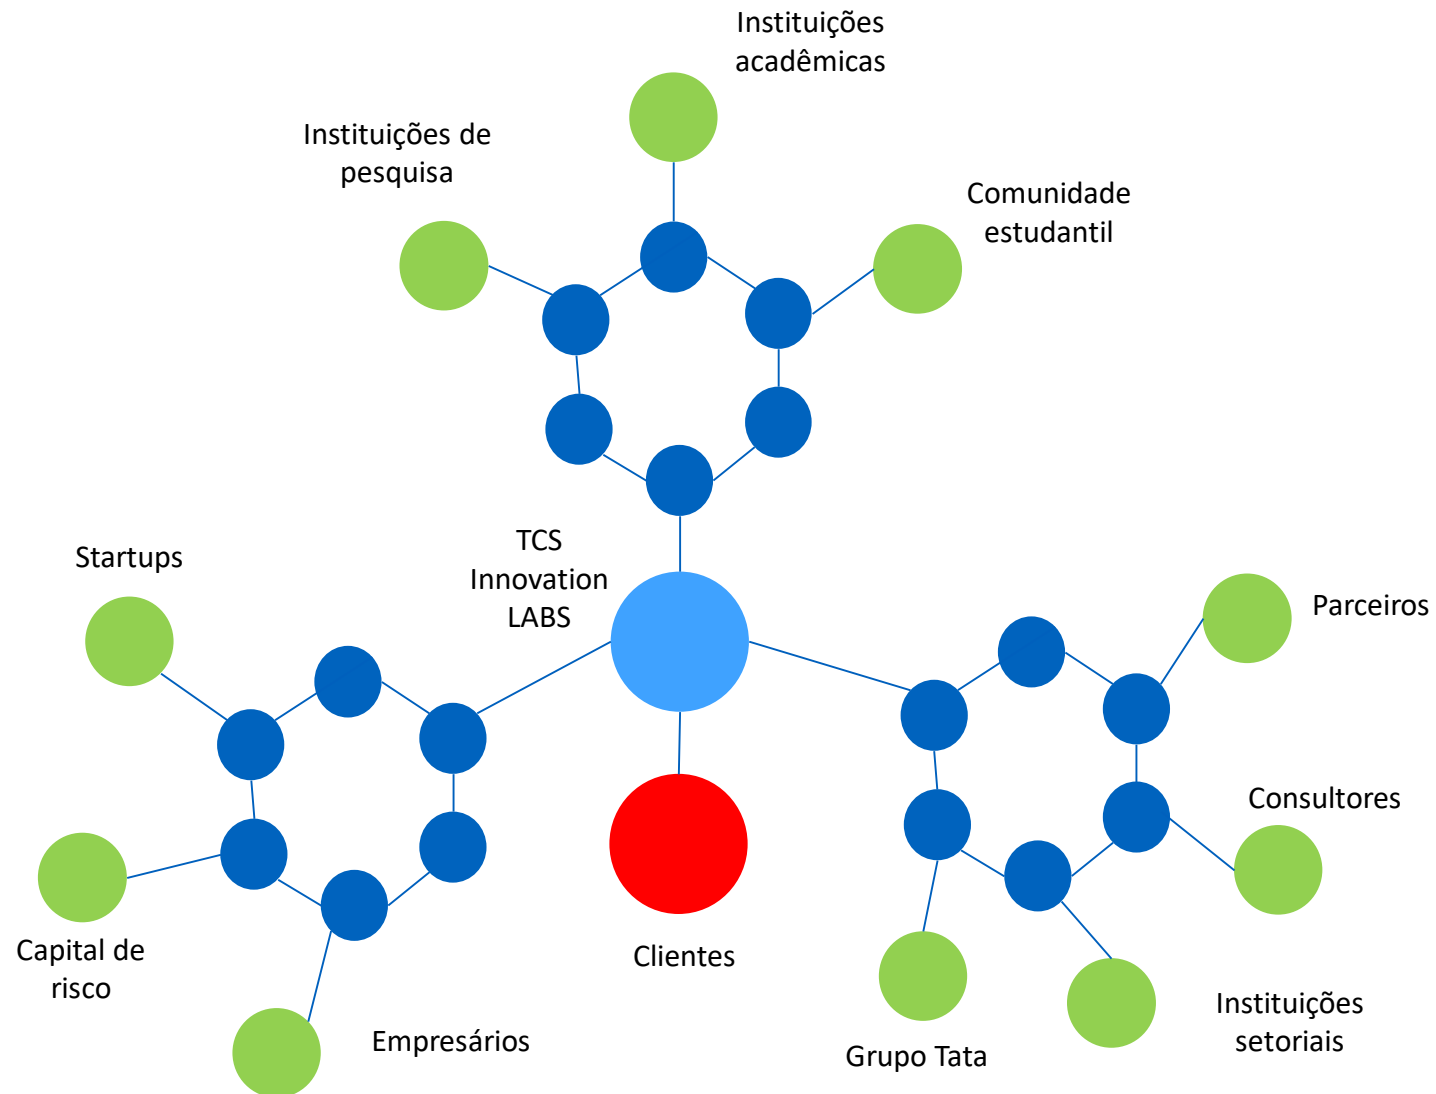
Instituições acadêmicas

Instituições de pesquisa

Comunidade estudantil

Startups

TCS Innovation LABS

Parceiros

Consultores

Capital de risco

Clientes

Empresários

Grupo Tata

Instituições setoriais